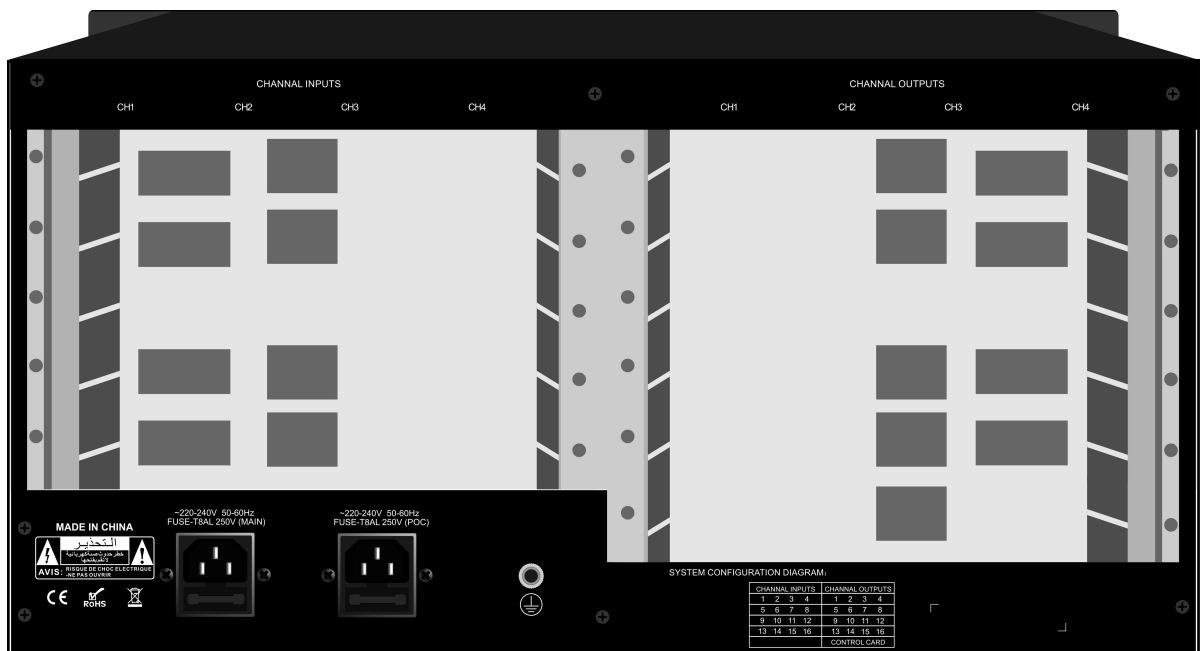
CHANNAL INPUTS

CH1 CH2 CH3 CH4

CHANNAL OUTPUTS

CH1 CH2 CH3 CH4

MADE IN CHINA

التحذير

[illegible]

AVIS: RISQUE DE CHOC ELECTRIQUE NE PAS OUVRIR

CE RoHS

~220-240V 50-60Hz
FUSE-T8AL 250V (MAIN)

~220-240V 50-60Hz
FUSE-T8AL 250V (POC)

SYSTEM CONFIGURATION DIAGRAM:

| CHANNAL INPUTS | CHANNAL OUTPUTS |
|---|---|
| 1 2 3 4 | 1 2 3 4 |
| 5 6 7 8 | 5 6 7 8 |
| 9 10 11 12 | 9 10 11 12 |
| 13 14 15 16 | 13 14 15 16 |
| | CONTROL CARD |